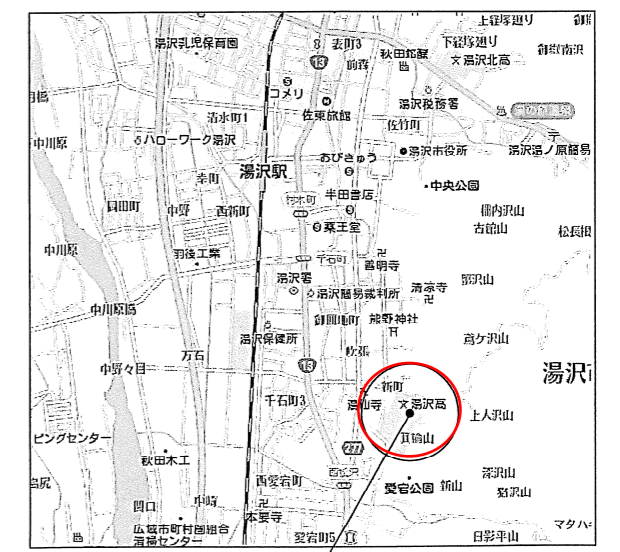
上経塚通り
湯沢乳児保育園
表町3
下経塚通り
秋田銀行
湯沢北高
前森
コメリ
清水町1
佐東旅館
湯沢税務署
佐竹町
中川原
ハローワーク湯沢
おびきゅう
湯沢市役所
湯沢湯ノ原
湯沢駅
寺町
半田書店
中央公園
田町
中野
西新町
菓子室
千石町
曹明寺
古館山
中川原
羽後工業
湯沢署
湯沢簡易裁判所
清凉寺
熊野神社
中川原橋
万石
湯沢保健所
牧張
高ケ沢山
中野々目
新町
湯沢
千石町3
湯沢高
上人沢山
耳輪山
ピングセンター
秋田木工
西愛宕町
愛宕公園
新山
深沢山
猿沢山
岡口
本愛宕
広域市町村圏組合
清掃センター
愛宕町5
日景平山
マタハ